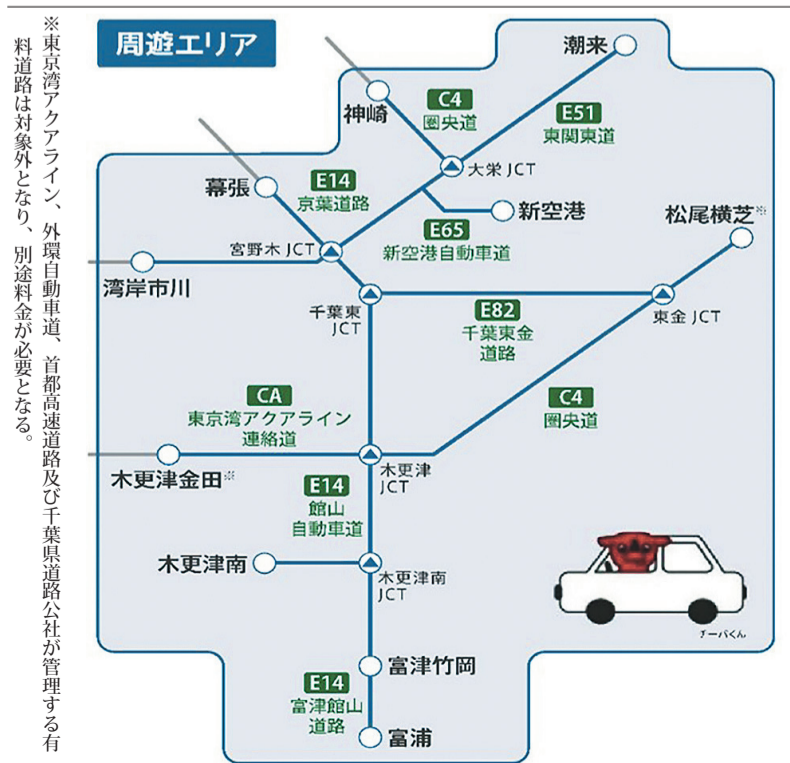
※東京湾アクアライン、外環自動車道、首都高速道路及び千葉県道路公社が管理する有料道路は対象外となり、別途料金が必要となる。

周遊エリア

潮来
C4
圏央道
神崎
E51
東関東道
大栄 JCT
E14
京葉道路
幕張
新空港
E65
新空港自動車道
松尾横芝※
宮野木 JCT
湾岸市川
千葉東 JCT
E82
千葉東金道路
東金 JCT
C4
圏央道
CA
東京湾アクアライン連絡道
木更津金田※
木更津 JCT
E14
館山自動車道
木更津南
木更津南 JCT
チーバくん
富津竹岡
E14
富津館山道路
富浦